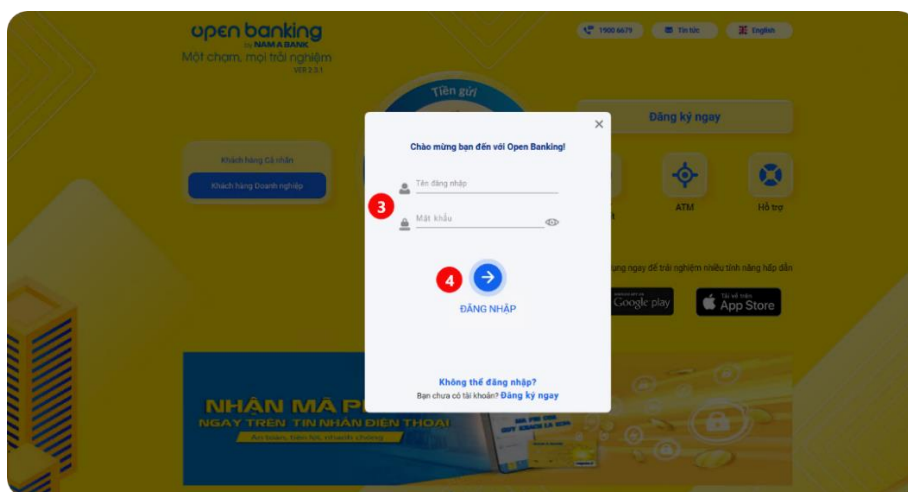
open banking
by NAM A BANK
Một chạm, mọi trải nghiệm
VER 2.3.1

1900 6679
Tin tức
English

Tiền gửi

Khách hàng Cá nhân
Khách hàng Doanh nghiệp

Đăng ký ngay

ATM
Hỗ trợ

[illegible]ung ngay để trải nghiệm nhiều tính năng hấp dẫn

Google play
Tải về trên
App Store

NHẬN MÃ P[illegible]
NGAY TRÊN TIN NHẮN ĐIỆN THOẠI
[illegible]

×
Chào mừng bạn đến với Open Banking!
3
Tên đăng nhập
Mật khẩu
4
ĐĂNG NHẬP
Không thể đăng nhập?
Bạn chưa có tài khoản? Đăng ký ngay